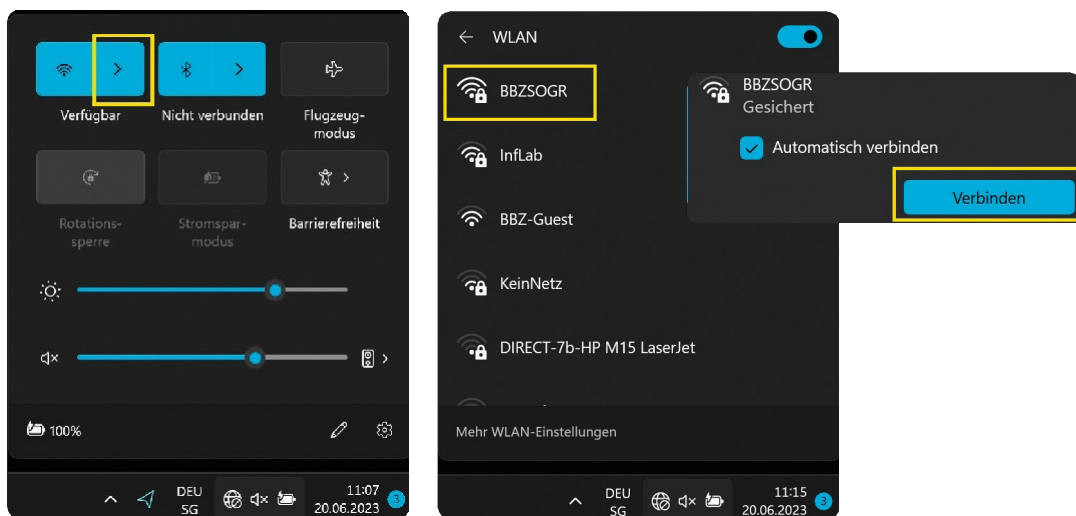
Verfügbar
Nicht verbunden
Flugzeugmodus
Rotationssperre
Stromsparmodus
Barrierefreiheit
100%
DEU
SG
11:07
20.06.2023
3

WLAN
BBZSOGR
InfLab
BBZ-Guest
KeinNetz
DIRECT-7b-HP M15 LaserJet
Mehr WLAN-Einstellungen
BBZSOGR
Gesichert
Automatisch verbinden
Verbinden
DEU
SG
11:15
20.06.2023
3